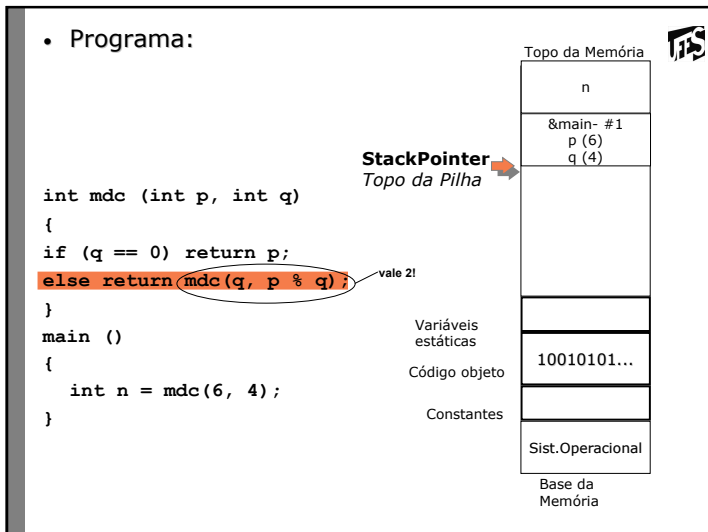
• Programa:

Topo da Memória

n

&main- #1
p (6)
q (4)

StackPointer
Topo da Pilha

int mdc (int p, int q)
{
if (q == 0) return p;
else return mdc(q, p % q);
}
main ()
{
  int n = mdc(6, 4);
}

vale 2!

Variáveis estáticas

Código objeto

10010101...

Constantes

Sist.Operacional

Base da Memória